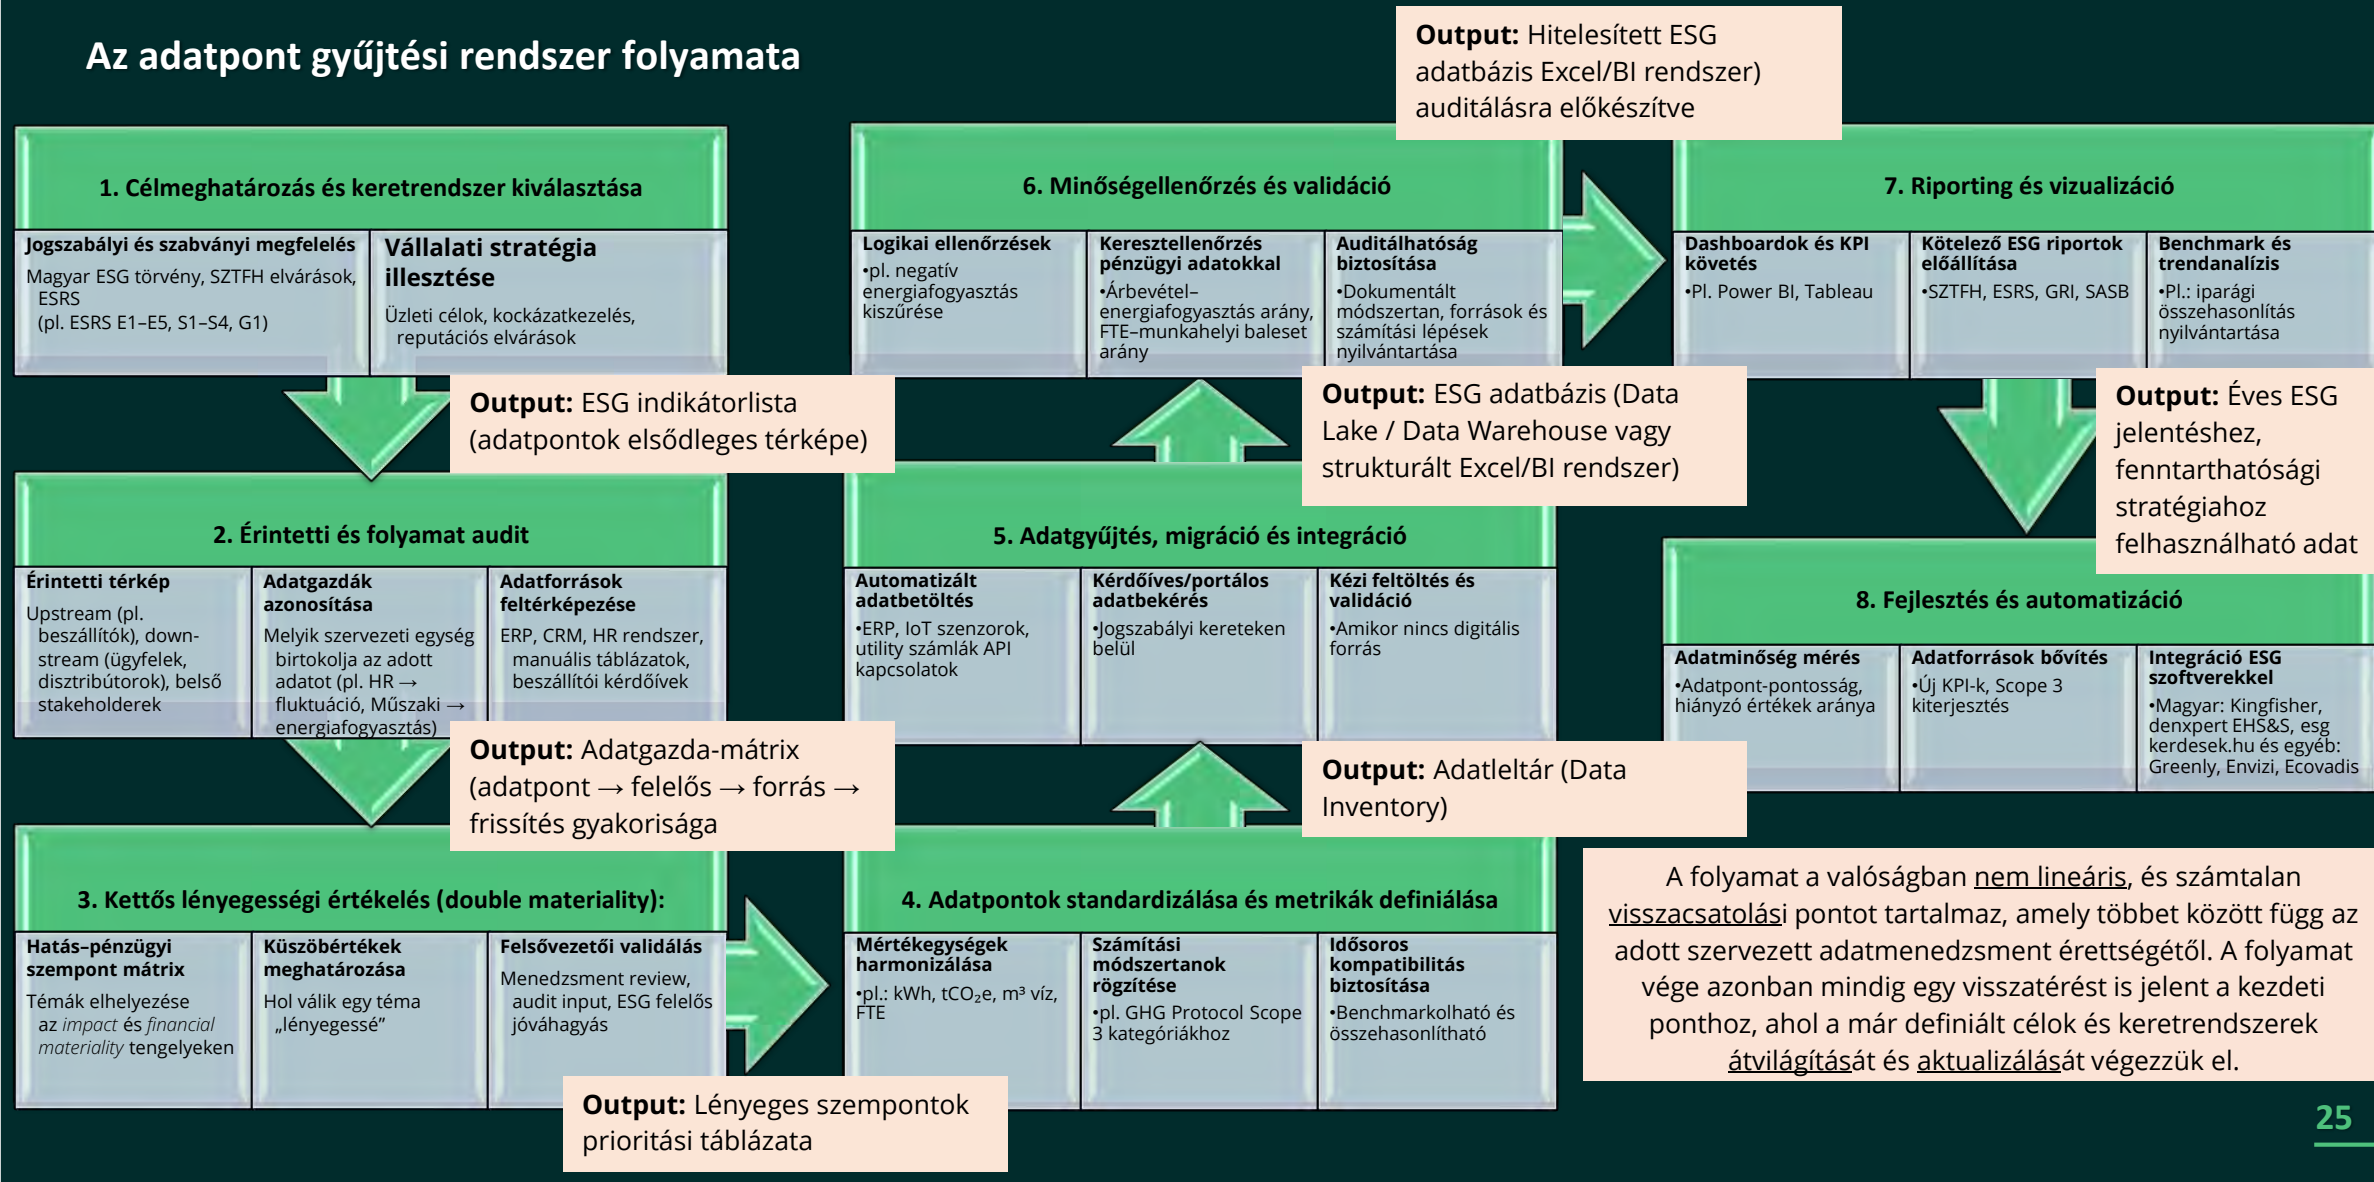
Az adatpont gyűjtési rendszer folyamata

1. Célmeghatározás és keretrendszer kiválasztása

Jogszabályi és szabványi megfelelés
Magyar ESG törvény, SZTFH elvárások, ESRS (pl. ESRS E1–E5, S1–S4, G1)

Vállalati stratégia illesztése
Üzleti célok, kockázatkezelés, reputációs elvárások

Output: ESG indikátorlista (adatpontok elsődleges térképe)

2. Érintetti és folyamat audit

Érintetti térkép
Upstream (pl. beszállítók), downstream (ügyfelek, disztribútorok), belső stakeholderek

Adatgazdák azonosítása
Melyik szervezeti egység birtokolja az adott adatot (pl. HR → fluktuáció, Műszaki → energiafogyasztás)

Adatforrások feltérképezése
ERP, CRM, HR rendszer, manuális táblázatok, beszállítói kérdőívek

Output: Adatgazda-mátrix (adatpont → felelős → forrás → frissítés gyakorisága

3. Kettős lényegességi értékelés (double materiality):

Hatás–pénzügyi szempont mátrix
Témák elhelyezése az *impact* és *financial materiality* tengelyeken

Küszöbértékek meghatározása
Hol válik egy téma „lényegessé”

Felsővezetői validálás
Menedzsment review, audit input, ESG felelős jóváhagyás

Output: Lényeges szempontok prioritási táblázata

4. Adatpontok standardizálása és metrikák definiálása

Mértékegységek harmonizálása
•pl.: kWh, tCO₂e, m³ víz, FTE

Számítási módszertanok rögzítése
•pl. GHG Protocol Scope 3 kategóriákhoz

Idősoros kompatibilitás biztosítása
•Benchmarkolható és összehasonlítható

Output: Adatleltár (Data Inventory)

5. Adatgyűjtés, migráció és integráció

Automatizált adatbetöltés
•ERP, IoT szenzorok, utility számlák API kapcsolatok

Kérdőíves/portálos adatbekérés
•Jogszabályi kereteken belül

Kézi feltöltés és validáció
•Amikor nincs digitális forrás

Output: ESG adatbázis (Data Lake / Data Warehouse vagy strukturált Excel/BI rendszer)

6. Minőségellenőrzés és validáció

Logikai ellenőrzések
•pl. negatív energiafogyasztás kiszűrése

Keresztellenőrzés pénzügyi adatokkal
•Árbevétel–energiafogyasztás arány, FTE–munkahelyi baleset arány

Auditálhatóság biztosítása
•Dokumentált módszertan, források és számítási lépések nyilvántartása

Output: Hitelesített ESG adatbázis Excel/BI rendszer) auditálásra előkészítve

7. Riporting és vizualizáció

Dashboardok és KPI követés
•Pl. Power BI, Tableau

Kötelező ESG riportok előállítása
•SZTFH, ESRS, GRI, SASB

Benchmark és trendanalízis
•Pl.: iparági összehasonlítás nyilvántartása

Output: Éves ESG jelentéshez, fenntarthatósági stratégiahoz felhasználható adat

8. Fejlesztés és automatizáció

Adatminőség mérés
•Adatpont-pontosság, hiányzó értékek aránya

Adatforrások bővítés
•Új KPI-k, Scope 3 kiterjesztés

Integráció ESG szoftverekkel
•Magyar: Kingfisher, denxpert EHS&S, esg kerdesek.hu és egyéb: Greenly, Envizi, Ecovadis

A folyamat a valóságban nem lineáris, és számtalan visszacsatolási pontot tartalmaz, amely többet között függ az adott szervezett adatmenedzsment érettségétől. A folyamat vége azonban mindig egy visszatérést is jelent a kezdeti ponthoz, ahol a már definiált célok és keretrendszerek átvilágítását és aktualizálását végezzük el.

25